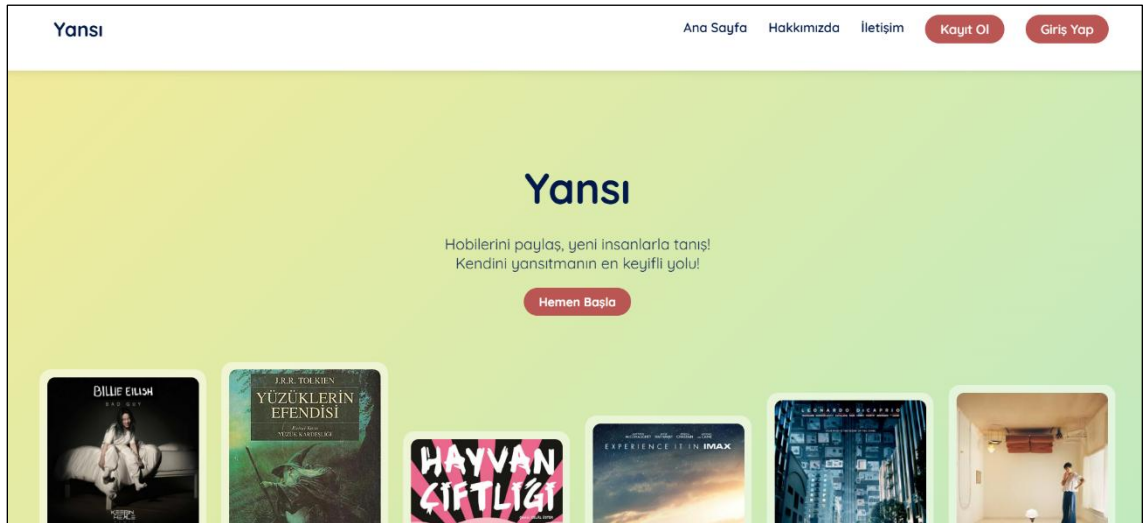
Yansı

Ana Sayfa Hakkımızda İletişim Kayıt Ol Giriş Yap

Yansı

Hobilerini paylaş, yeni insanlarla tanış!
Kendini yansıtmanın en keyifli yolu!

Hemen Başla

BILLIE EILISH
BAD GUY

J.R.R. TOLKIEN
YÜZÜKLERİN EFENDİSİ
YÜZÜK KARDEŞLİĞİ

HAYVAN ÇİFTLİĞİ

EXPERIENCE IT IN IMAX

LEONARDO DICAPRIO